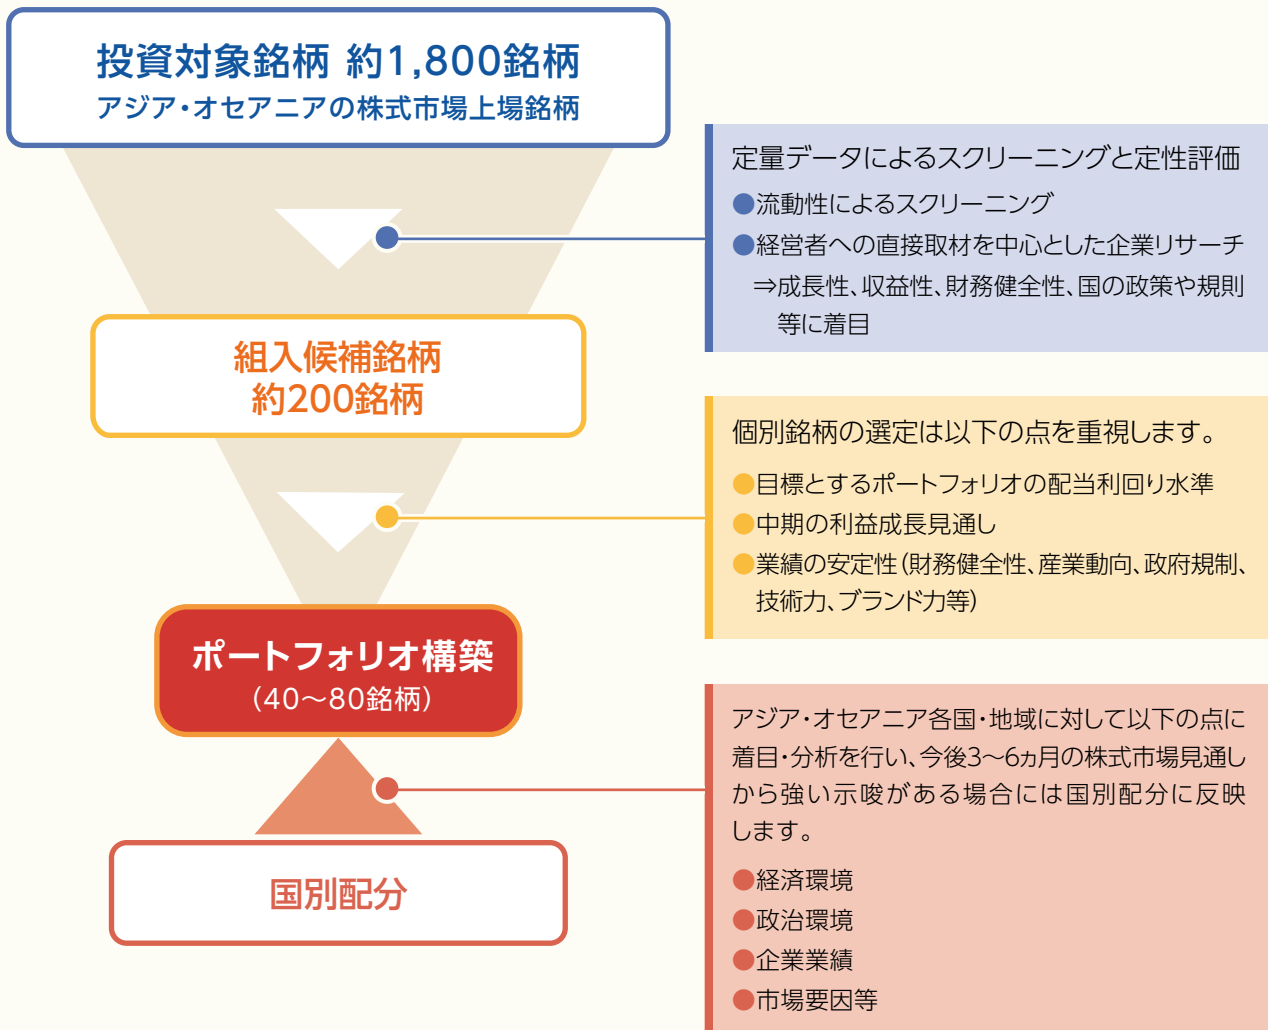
投資対象銘柄 約1,800銘柄
アジア・オセアニアの株式市場上場銘柄

定量データによるスクリーニングと定性評価
●流動性によるスクリーニング
●経営者への直接取材を中心とした企業リサーチ
⇒成長性、収益性、財務健全性、国の政策や規則等に着目

組入候補銘柄
約200銘柄

個別銘柄の選定は以下の点を重視します。
●目標とするポートフォリオの配当利回り水準
●中期の利益成長見通し
●業績の安定性（財務健全性、産業動向、政府規制、技術力、ブランド力等）

ポートフォリオ構築
（40〜80銘柄）

アジア・オセアニア各国・地域に対して以下の点に着目・分析を行い、今後3〜6ヵ月の株式市場見通しから強い示唆がある場合には国別配分に反映します。
●経済環境
●政治環境
●企業業績
●市場要因等

国別配分